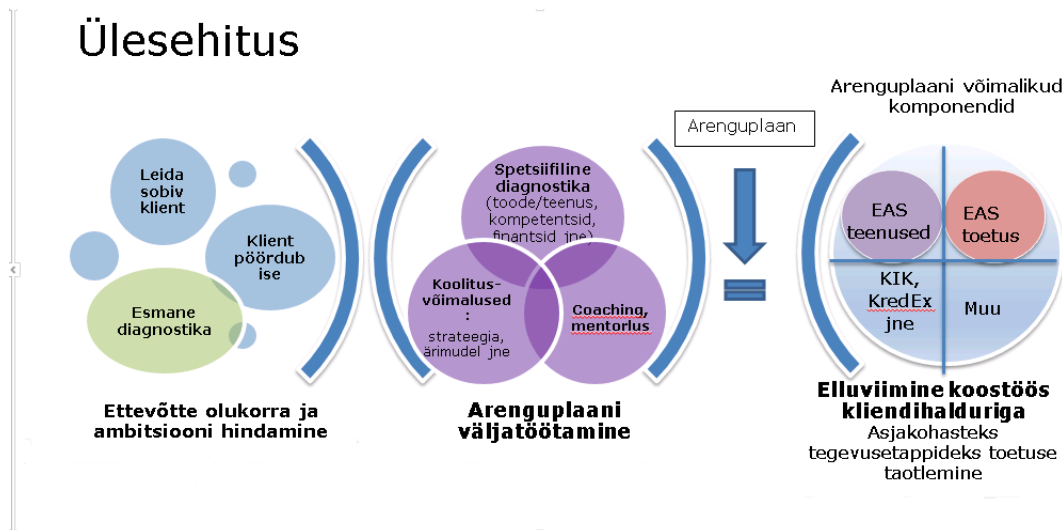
Ülesehitus

Leida sobiv klient

Klient pöördub ise

Esmane diagnostika

Ettevõtte olukorra ja ambitsiooni hindamine

Spetsiifiline diagnostika (toode/teenus, kompetentsid, finantsid jne)

Koolitusvõimalused: strateegia, ärimudel jne

Coaching, mentorlus

Arenguplaani väljatöötamine

Arenguplaan

Arenguplaani võimalikud komponendid

EAS teenused

EAS toetus

KIK, KredEx jne

Muu

Elluviimine koostöös kliendihalduriga

Asjakohasteks tegevusetappideks toetuse taotlemine